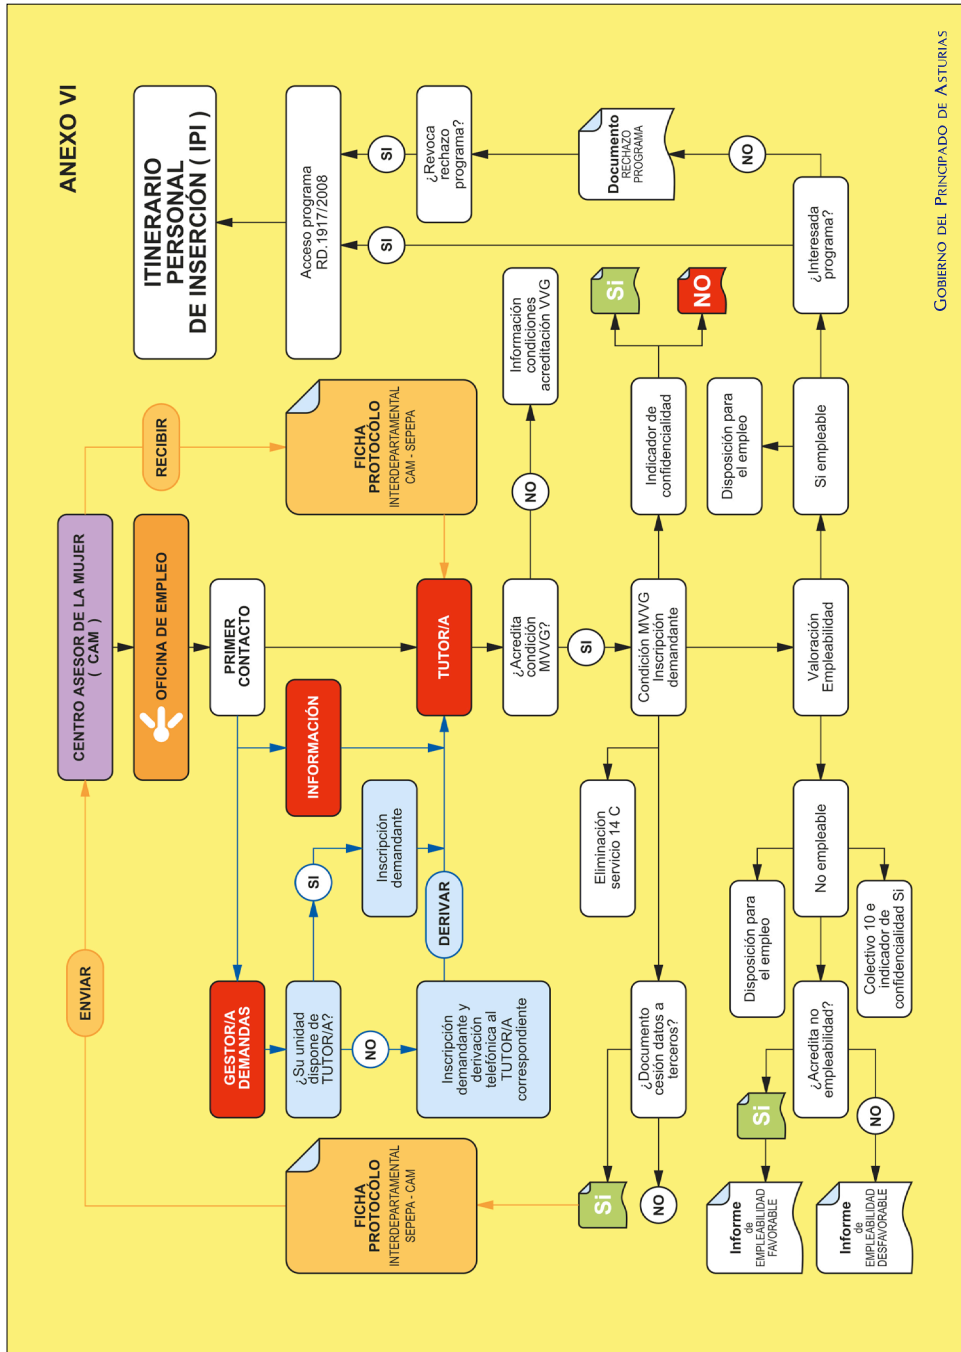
ANEXO VI

ITINERARIO PERSONAL DE INSERCIÓN ( IPI )

Acceso programa RD.1917/2008

SI

¿Revoca rechazo programa?

SI

Documento RECHAZO PROGRAMA

NO

¿Interesada programa?

CENTRO ASESOR DE LA MUJER ( CAM )

RECIBIR

FICHA PROTOCOLO INTERDEPARTAMENTAL CAM - SEPEPA

Información condiciones acreditación VVG

Si

NO

OFICINA DE EMPLEO

PRIMER CONTACTO

TUTORÍA

NO

¿Acredita condición MVVG?

SI

Condición MVVG Inscripción demandante

Indicador de confidencialidad

Disposición para el empleo

Si empleable

Valoración Empleabilidad

INFORMACIÓN

Inscripción demandante

SI

DERIVAR

Eliminación servicio 14 C

No empleable

Disposición para el empleo

Colectivo 10 e indicador de confidencialidad Si

ENVIAR

GESTORÍA DEMANDAS

¿Su unidad dispone de TUTOR/A?

NO

Inscripción demandante y derivación telefónica al TUTOR/A correspondiente

¿Documento cesión datos a terceros?

¿Acredita no empleabilidad?

Si

NO

Informe de EMPLEABILIDAD FAVORABLE

Informe de EMPLEABILIDAD DESFAVORABLE

FICHA PROTOCOLO INTERDEPARTAMENTAL SEPEPA - CAM

Si

NO

Gobierno del Principado de Asturias